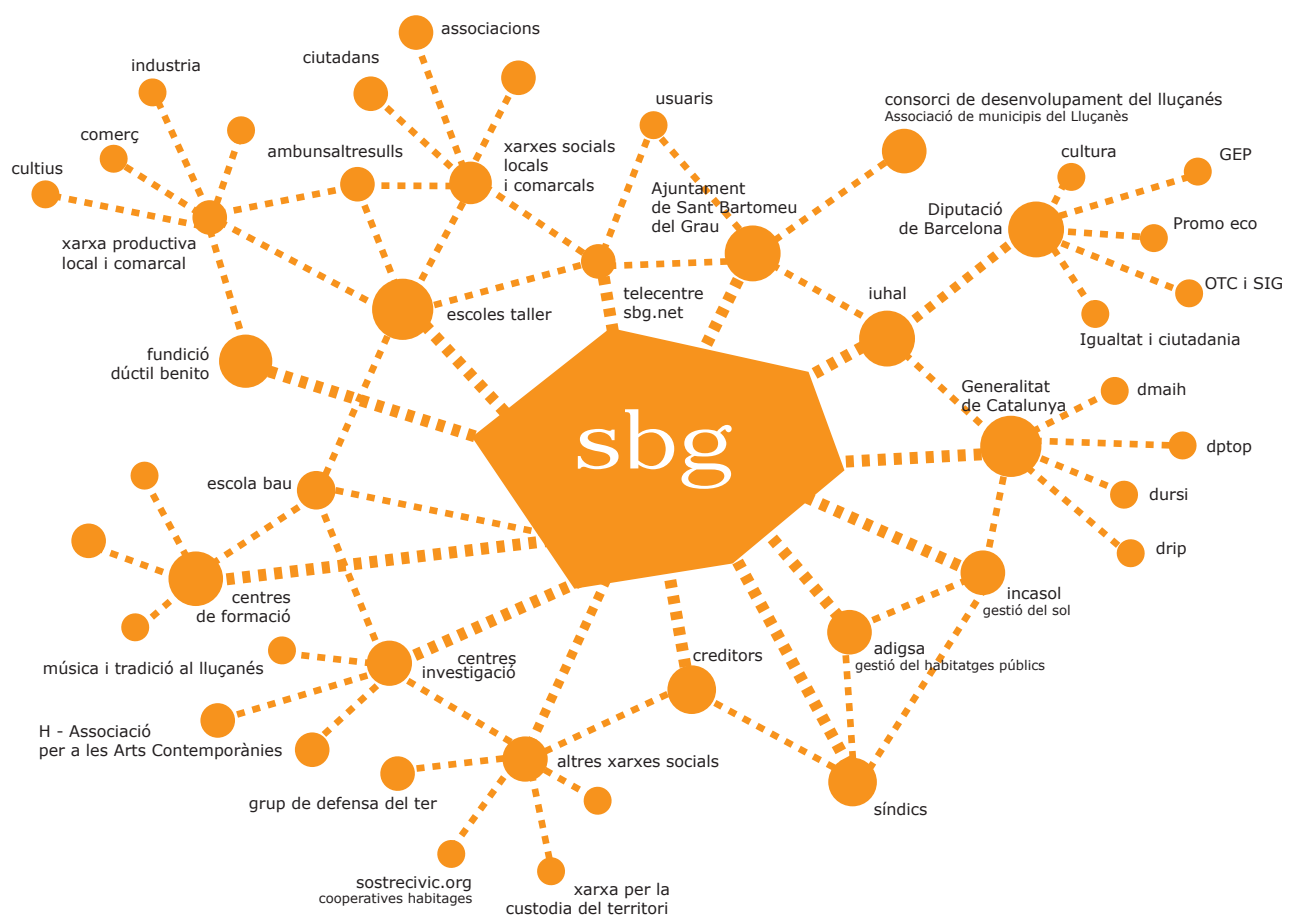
associacions

ciutadans

industria

comerç

cultius

ambunsaltresulls

xarxes socials locals i comarcals

usuaris

consorci de desenvolupament del lluçanés
Associació de municipis del Lluçanès

cultura

GEP

Ajuntament de Sant Bartomeu del Grau

Diputació de Barcelona

Promo eco

OTC i SIG

Igualtat i ciutadania

xarxa productiva local i comarcal

telecentre sbg.net

escoles taller

iuhal

fundició dúctil benito

Generalitat de Catalunya

dmaih

sbg

dptop

dursi

drip

escola bau

centres de formació

incasol
gestió del sol

adigsa
gestió del habitatges públics

creditors

música i tradició al lluçanés

centres investigació

H - Associació per a les Arts Contemporànies

altres xarxes socials

grup de defensa del ter

síndics

sostrecivic.org
cooperatives habitages

xarxa per la custodia del territori